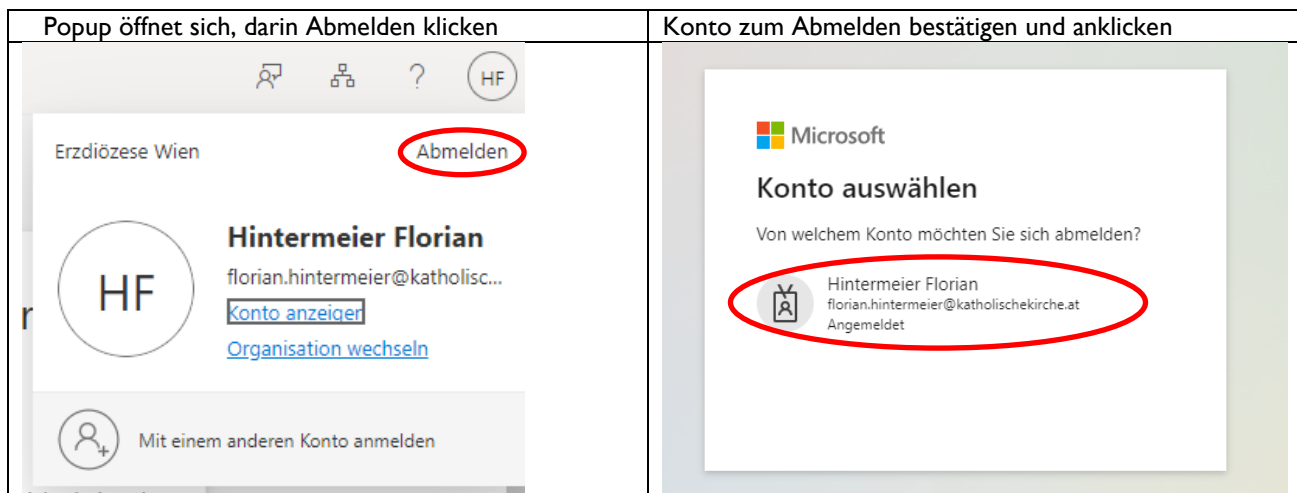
| Popup öffnet sich, darin Abmelden klicken | Konto zum Abmelden bestätigen und anklicken |
|---|---|
| HF<br>Erzdiözese Wien<br>Abmelden<br>HF<br>Hintermeier Florian<br>florian.hintermeier@katholisc...<br>Konto anzeigen<br>Organisation wechseln<br>Mit einem anderen Konto anmelden | Microsoft<br>Konto auswählen<br>Von welchem Konto möchten Sie sich abmelden?<br>Hintermeier Florian<br>florian.hintermeier@katholischekirche.at<br>Angemeldet |